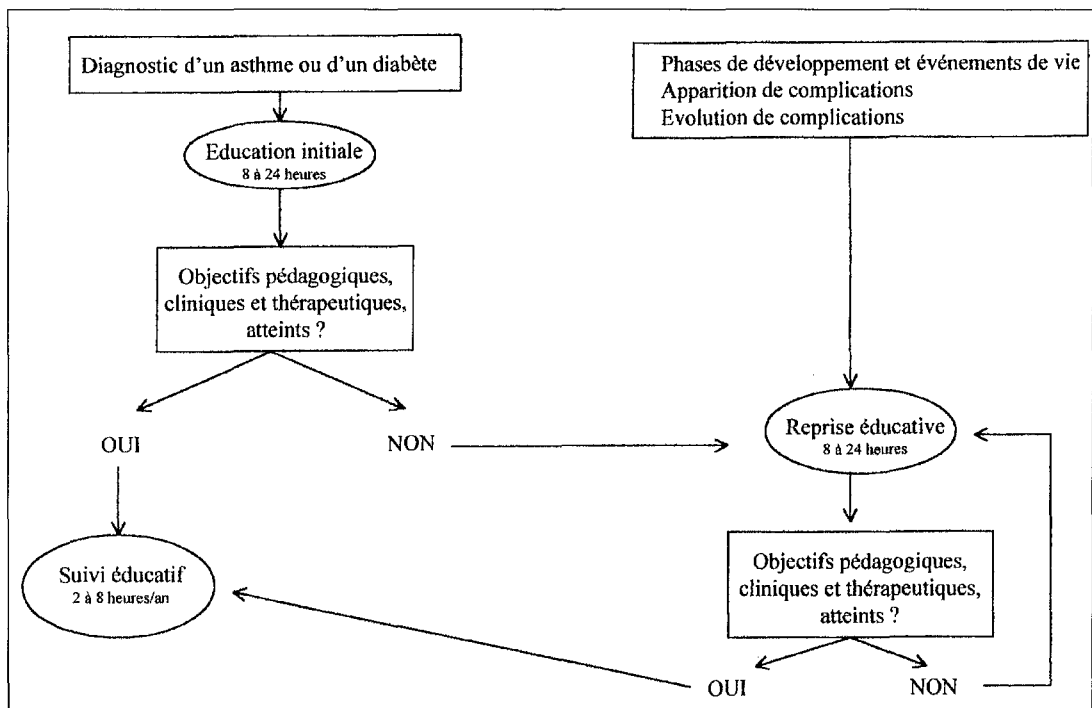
Diagnostic d'un asthme ou d'un diabète

Education initiale
8 à 24 heures

Objectifs pédagogiques, cliniques et thérapeutiques, atteints ?

OUI

NON

Suivi éducatif
2 à 8 heures/an

Phases de développement et événements de vie
Apparition de complications
Evolution de complications

Reprise éducative
8 à 24 heures

Objectifs pédagogiques, cliniques et thérapeutiques, atteints ?

OUI

NON